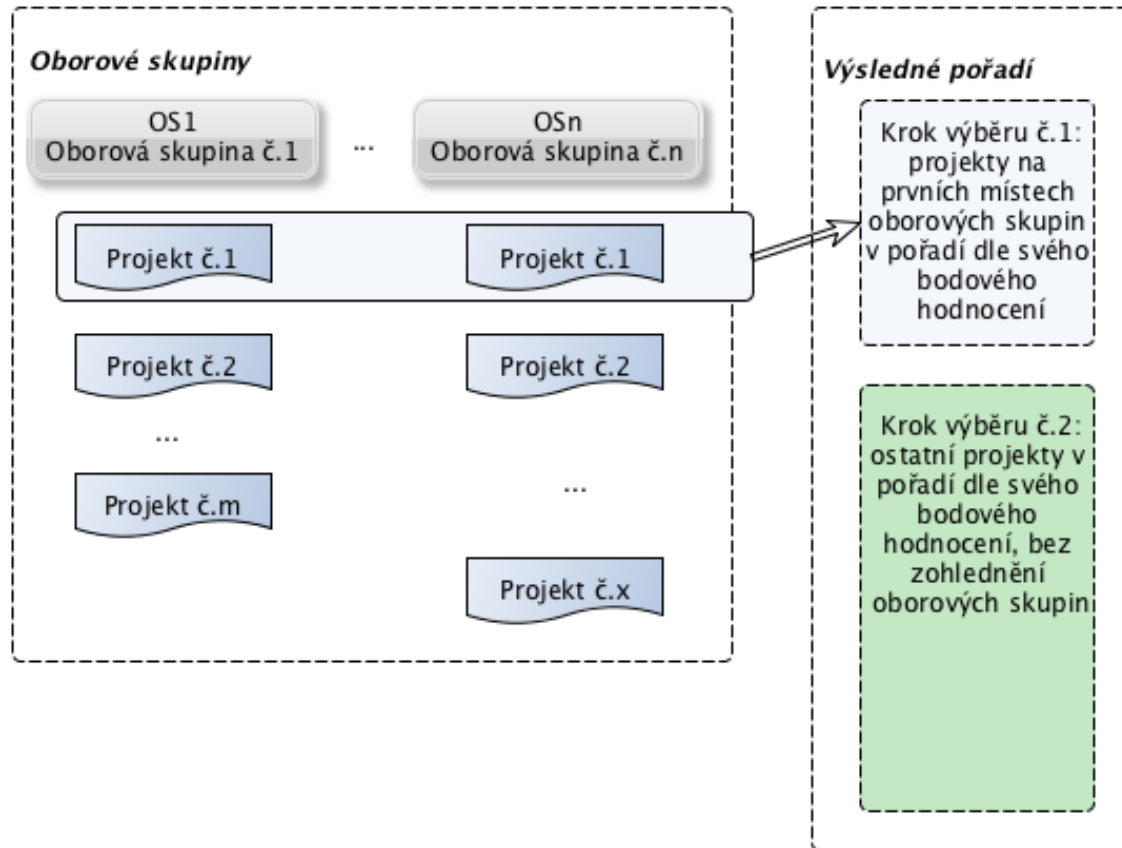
Oborové skupiny

OS1
Oborová skupina č.1

...

OSn
Oborová skupina č.n

Projekt č.1

Projekt č.1

Projekt č.2

Projekt č.2

...

Projekt č.m

...

Projekt č.x

Výsledné pořadí

Krok výběru č.1: projekty na prvních místech oborových skupin v pořadí dle svého bodového hodnocení

Krok výběru č.2: ostatní projekty v pořadí dle svého bodového hodnocení, bez zohlednění oborových skupin